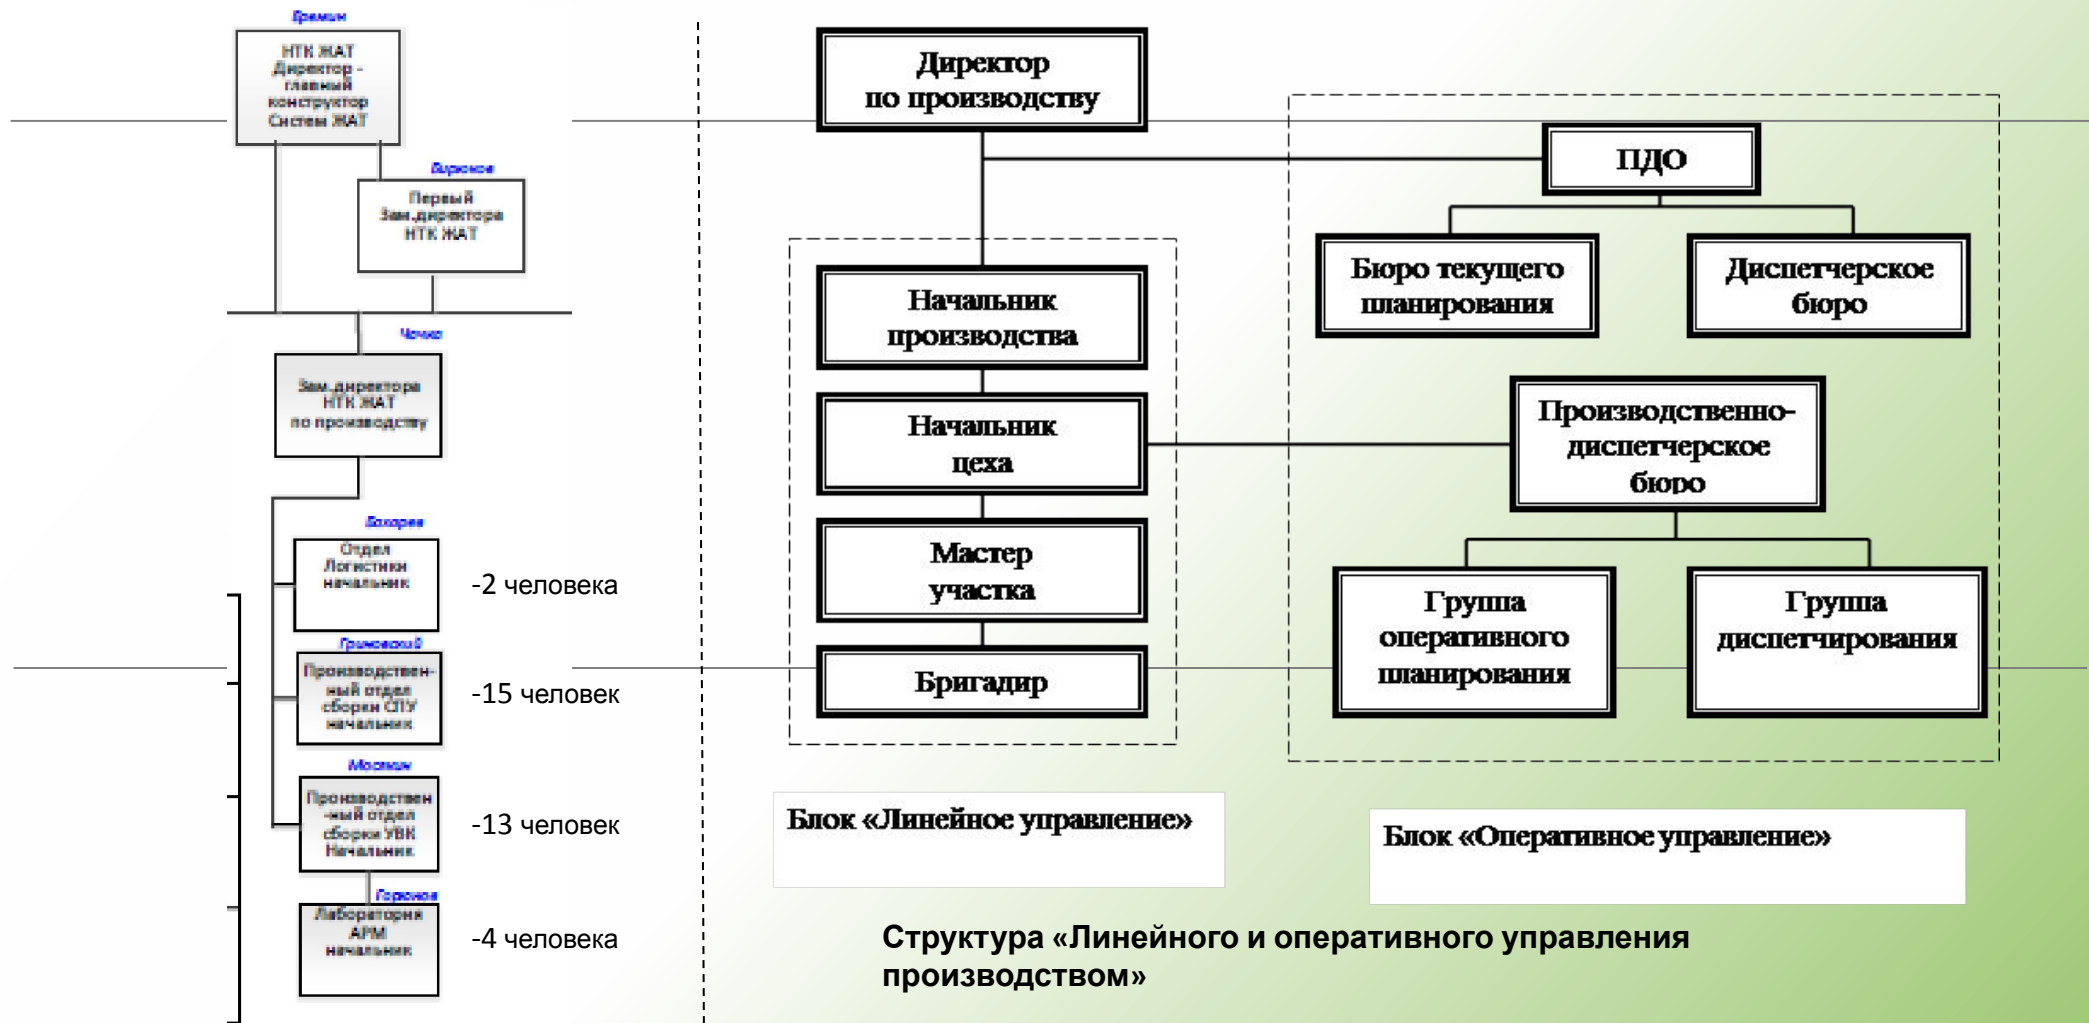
Бранин

НТК ЖАТ Директор - главный конструктор Систем ЖАТ

Бирюков

Первый Зам.директора НТК ЖАТ

Чечко

Зам.директора НТК ЖАТ по производству

Бахарев

Отдел Логистики начальник

-2 человека

Грушевский

Производственный отдел сборки СПУ начальник

-15 человек

Мосякин

Производственный отдел сборки УВК Начальник

-13 человек

Горохов

Лаборатория АРМ начальник

-4 человека

Директор по производству

ПДО

Бюро текущего планирования

Диспетчерское бюро

Начальник производства

Начальник цеха

Производственно-диспетчерское бюро

Мастер участка

Бригадир

Группа оперативного планирования

Группа диспетчирования

Блок «Линейное управление»

Блок «Оперативное управление»

Структура «Линейного и оперативного управления производством»